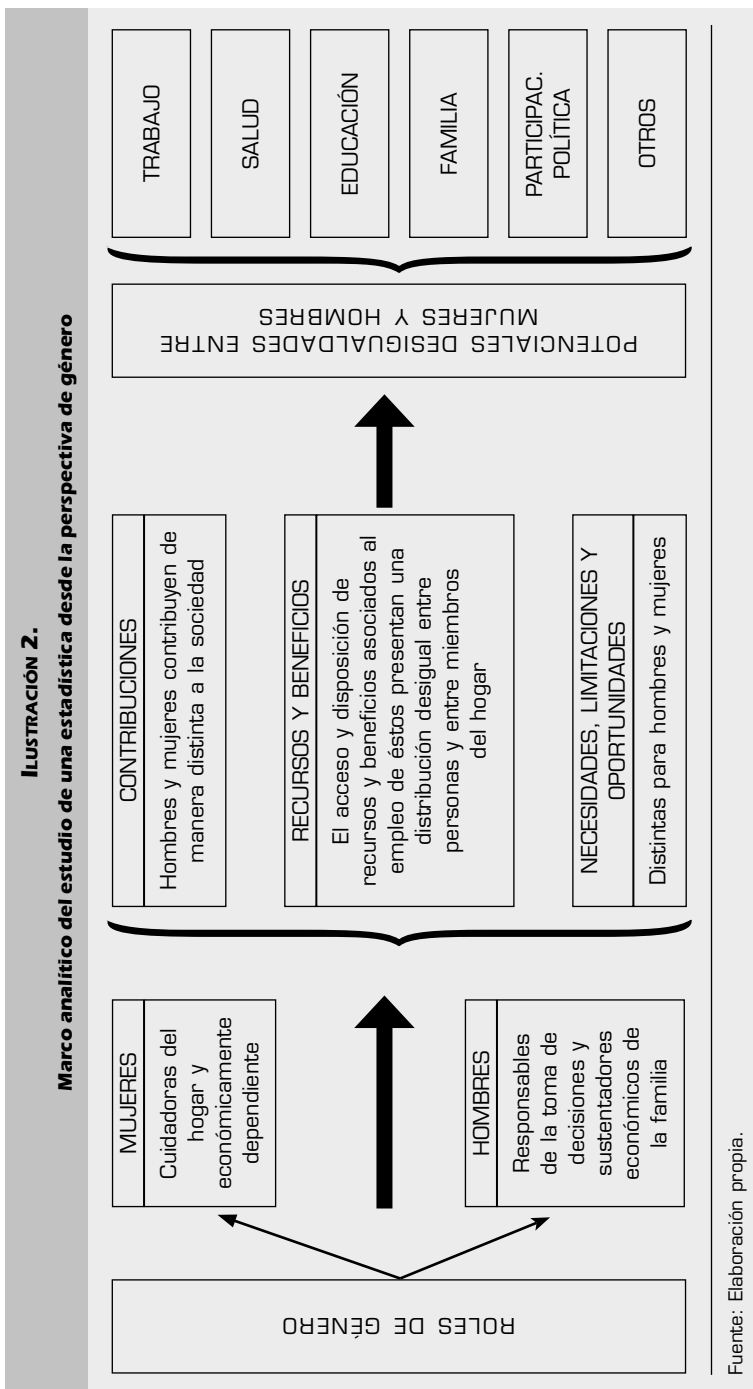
ILUSTRACIÓN 2.
Marco analítico del estudio de una estadística desde la perspectiva de género

ROLES DE GÉNERO

MUJERES
Cuidadoras del hogar y económicamente dependiente

HOMBRES
Responsables de la toma de decisiones y sustentadores económicos de la familia

CONTRIBUCIONES
Hombres y mujeres contribuyen de manera distinta a la sociedad

RECURSOS Y BENEFICIOS
El acceso y disposición de recursos y beneficios asociados al empleo de éstos presentan una distribución desigual entre personas y entre miembros del hogar

NECESIDADES, LIMITACIONES Y OPORTUNIDADES
Distintas para hombres y mujeres

POTENCIALES DESIGUALDADES ENTRE MUJERES Y HOMBRES

TRABAJO

SALUD

EDUCACIÓN

FAMILIA

PARTICIPAC. POLÍTICA

OTROS

Fuente: Elaboración propia.